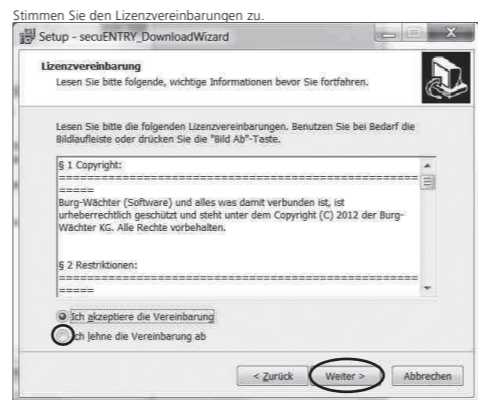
Stimmen Sie den Lizenzvereinbarungen zu.

Setup - secuENTRY_DownloadWizard

Lizenzvereinbarung

Lesen Sie bitte folgende, wichtige Informationen bevor Sie fortfahren.

Lesen Sie bitte die folgenden Lizenzvereinbarungen. Benutzen Sie bei Bedarf die Bildlaufleiste oder drücken Sie die "Bild Ab"-Taste.

§ 1 Copyright:
=====================================================
Burg-Wächter (Software) und alles was damit verbunden ist, ist urheberrechtlich geschützt und steht unter dem Copyright (C) 2012 der Burg-Wächter KG. Alle Rechte vorbehalten.

§ 2 Restriktionen:
=====================================================

Ich akzeptiere die Vereinbarung

Ich lehne die Vereinbarung ab

< Zurück

Weiter >

Abbrechen